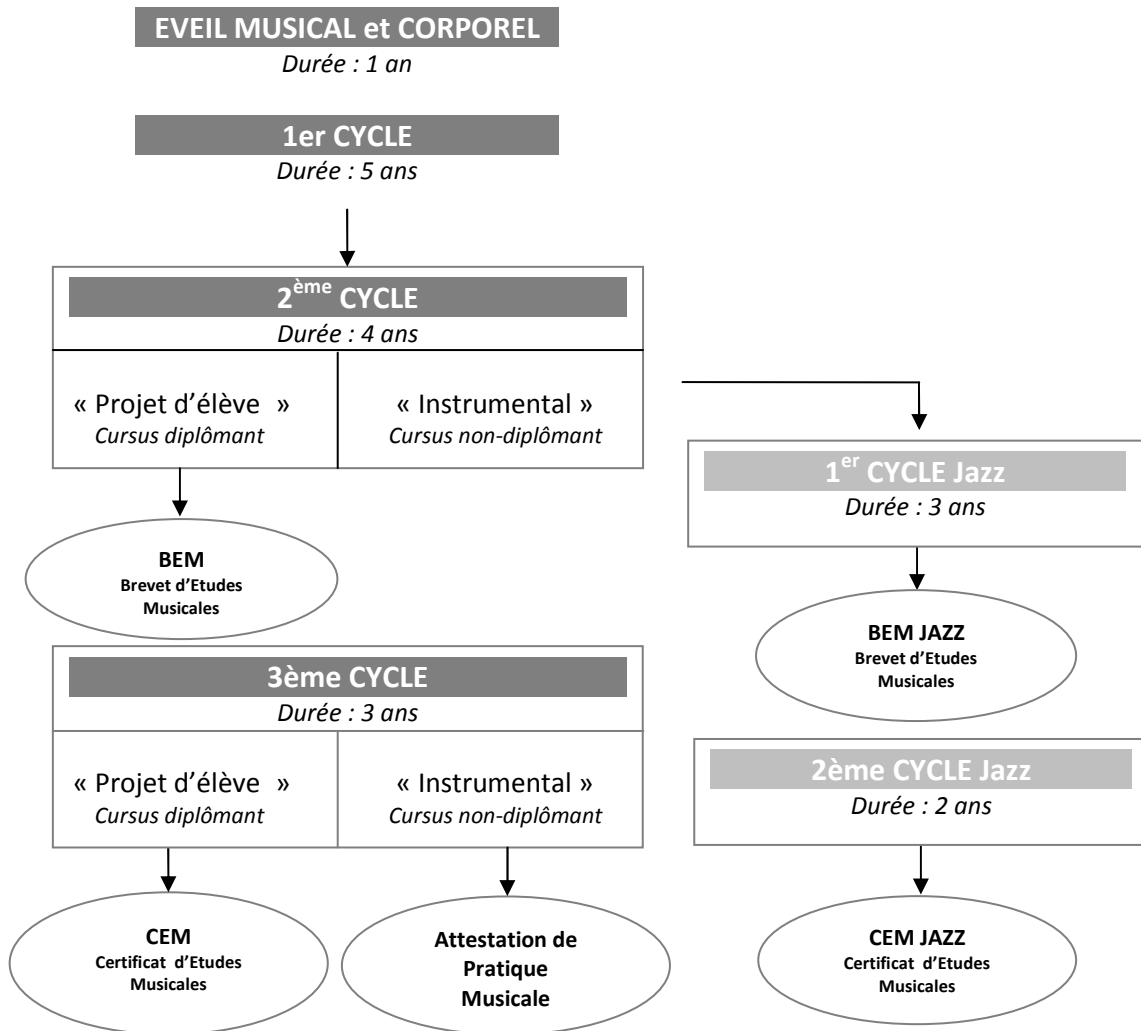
EVEIL MUSICAL et CORPOREL
Durée : 1 an

1er CYCLE
Durée : 5 ans

2$^{ème}$ CYCLE
Durée : 4 ans

« Projet d'élève »
Cursus diplômant

« Instrumental »
Cursus non-diplômant

BEM
Brevet d'Etudes Musicales

3ème CYCLE
Durée : 3 ans

« Projet d'élève »
Cursus diplômant

« Instrumental »
Cursus non-diplômant

CEM
Certificat d'Etudes Musicales

Attestation de Pratique Musicale

1$^{er}$ CYCLE Jazz
Durée : 3 ans

BEM JAZZ
Brevet d'Etudes Musicales

2ème CYCLE Jazz
Durée : 2 ans

CEM JAZZ
Certificat d'Etudes Musicales